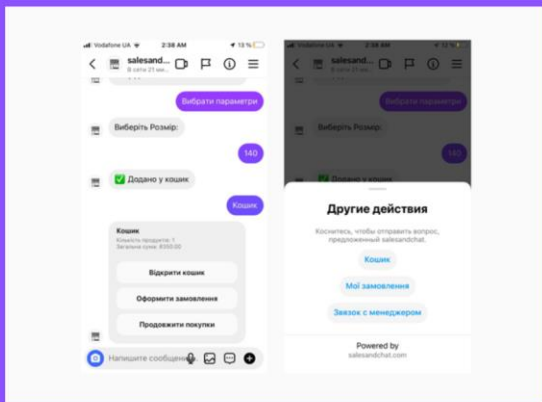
Vodafone UA 2:38 AM 13 %

salesand...
В сети 21 мин...

Вибрати параметри

Виберіть Розмір:

140

✅ Додано у кошик

Кошик

Кошик
Кількість продуктів: 1
Загальна сума: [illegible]

Відкрити кошик

Оформити замовлення

Продовжити покупки

Напишите сообщение...

Vodafone UA 2:38 AM 12 %

salesand...

Вибрати параметри

Виберіть Розмір:

140

Додано у кошик

Другие действия

Коснитесь, чтобы отправить вопрос, предложенный salesandchat.

Кошик

Мої замовлення

Звязок с менеджером

Powered by
salesandchat.com